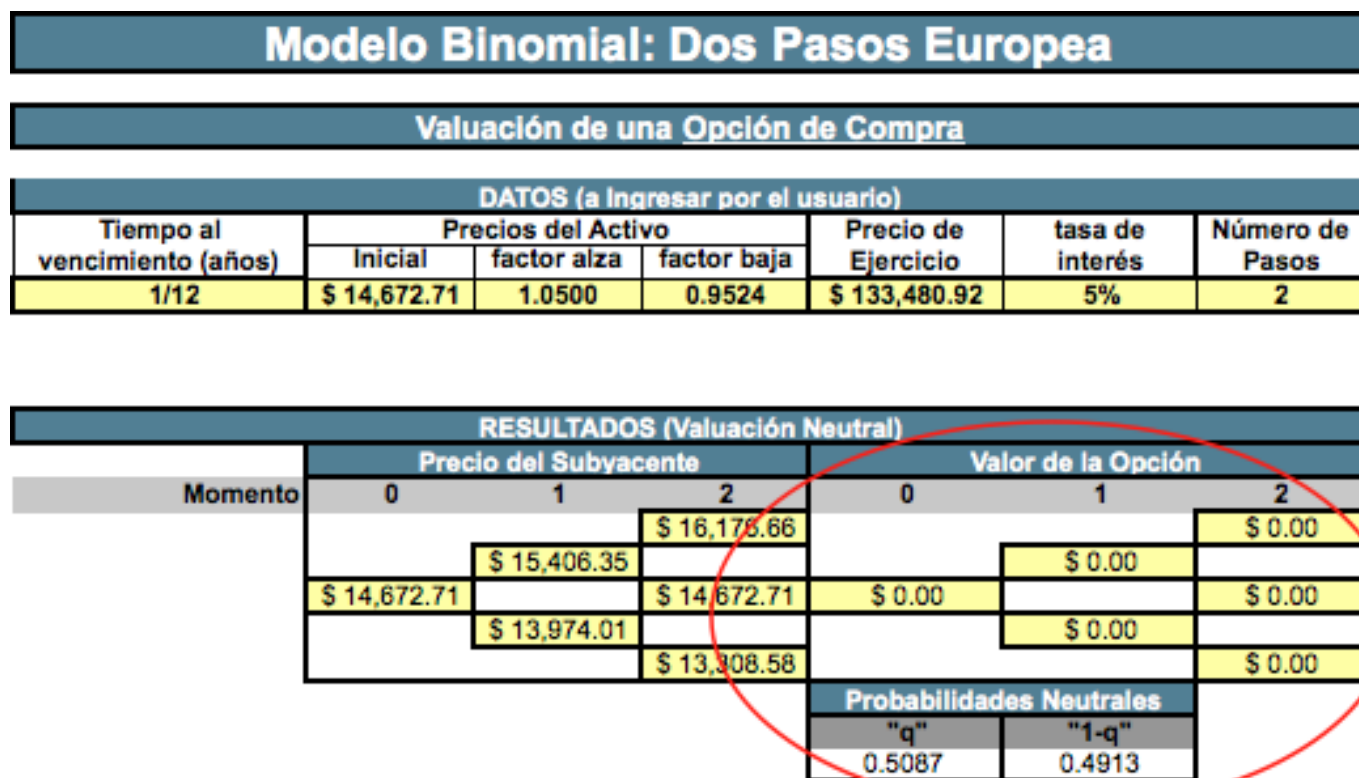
Modelo Binomial: Dos Pasos Europea

Valuación de una Opción de Compra

DATOS (a Ingresar por el usuario)

| Tiempo al vencimiento (años) | Precios del Activo Inicial | factor alza | factor baja | Precio de Ejercicio | tasa de interés | Número de Pasos |
|---|---|---|---|---|---|---|
| 1/12 | $ 14,672.71 | 1.0500 | 0.9524 | $ 133,480.92 | 5% | 2 |

RESULTADOS (Valuación Neutral)

| Momento | Precio del Subyacente 0 | 1 | 2 | Valor de la Opción 0 | 1 | 2 |
|---|---|---|---|---|---|---|
| | | | $ 16,176.66 | | | $ 0.00 |
| | | $ 15,406.35 | | | $ 0.00 | |
| | $ 14,672.71 | | $ 14,672.71 | $ 0.00 | | $ 0.00 |
| | | $ 13,974.01 | | | $ 0.00 | |
| | | | $ 13,308.58 | | | $ 0.00 |

Probabilidades Neutrales

| "q" | "1-q" |
|---|---|
| 0.5087 | 0.4913 |